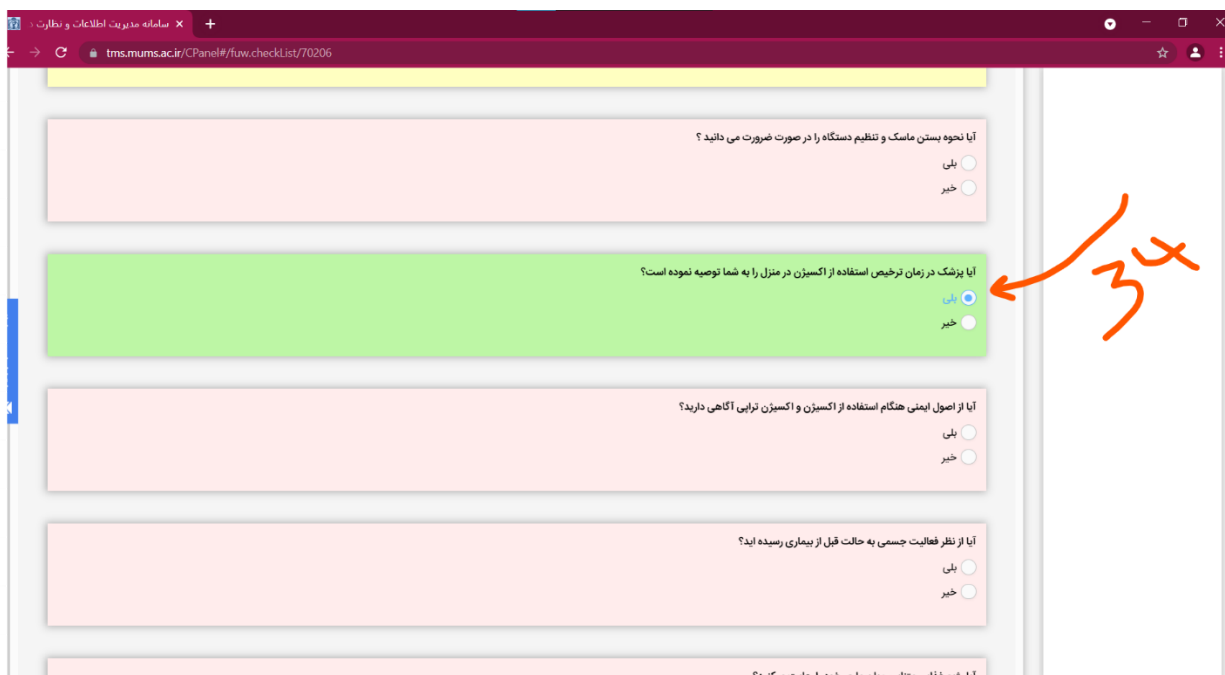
سامانه مدیریت اطلاعات و نظارت

tms.mums.ac.ir/CPanel#/fuw.checkList/70206

آیا نحوه بستن ماسک و تنظیم دستگاه را در صورت ضرورت می دانید ؟

بلی

خیر

آیا پزشک در زمان ترخیص استفاده از اکسیژن در منزل را به شما توصیه نموده است؟

بلی

خیر

3

آیا از اصول ایمنی هنگام استفاده از اکسیژن و اکسیژن تراپی آگاهی دارید؟

بلی

خیر

آیا از نظر فعالیت جسمی به حالت قبل از بیماری رسیده اید؟

بلی

خیر

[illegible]